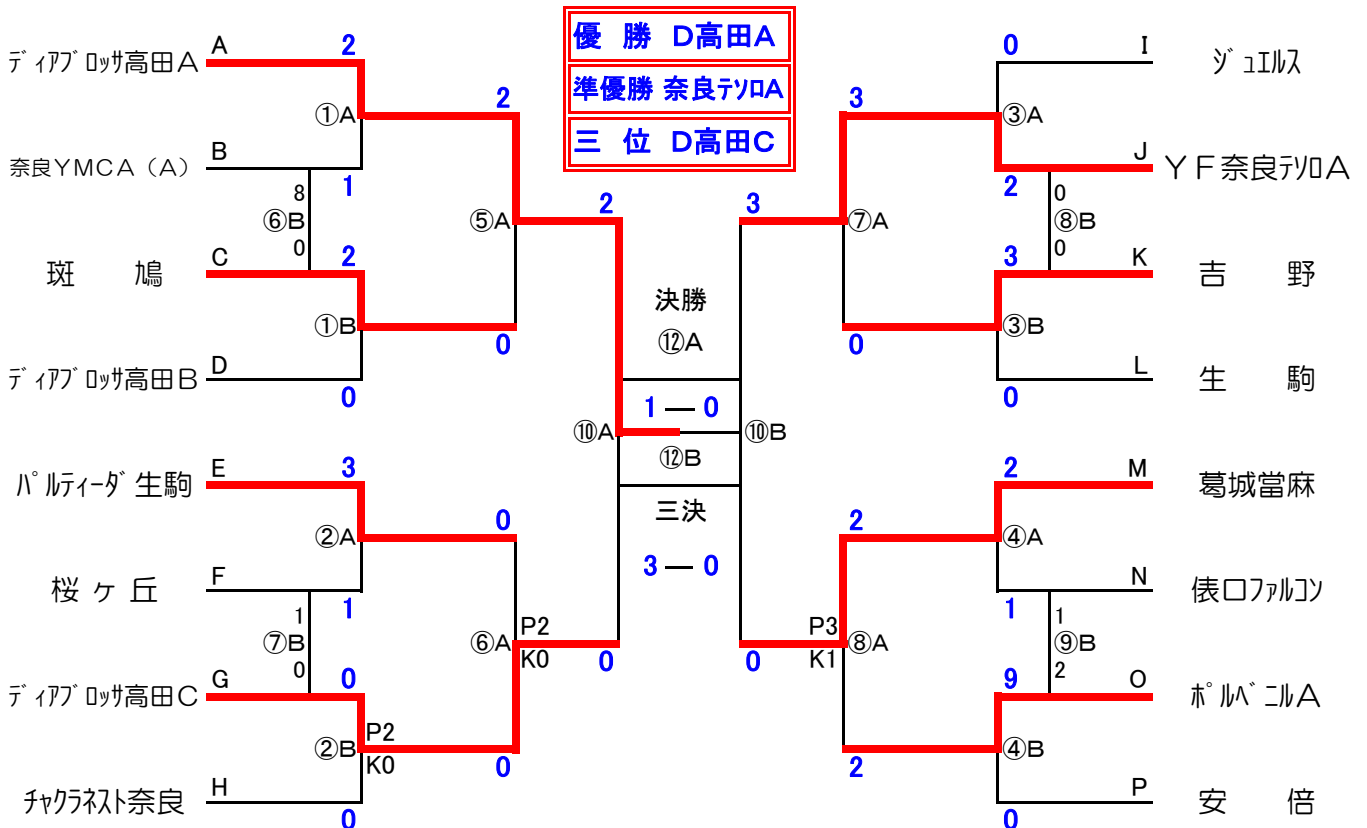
優　勝　D高田A
準優勝 奈良テソロA
三　位　D高田C

ﾃﾞｨｱﾌﾞﾛｯｻ高田Ａ A 2
①A
奈良ＹＭＣＡ（Ａ） B 1
8
⑥B
0
斑　鳩 C 2
①B
ﾃﾞｨｱﾌﾞﾛｯｻ高田Ｂ D 0
2
⑤A
0
2

ﾊﾟﾙﾃｨｰﾀﾞ生駒 E 3
②A
桜ヶ丘 F 1
1
⑦B
0
ﾃﾞｨｱﾌﾞﾛｯｻ高田Ｃ G 0
②B
P2
K0
チャクラネスト奈良 H 0
0
⑥A
P2
K0
0
0

決勝
⑫A
⑩A
1 — 0
⑩B
⑫B
三決
3 — 0

ｼﾞｭｴﾙｽ I 0
③A
ＹＦ奈良ﾃｿﾛＡ J 2
0
⑧B
0
吉　野 K 3
③B
生　駒 L 0
3
⑦A
0
3

葛城當麻 M 2
④A
俵口ﾌｧﾙｺﾝ N 1
1
⑨B
2
ﾎﾟﾙﾍﾞﾆﾙＡ O 9
④B
安　倍 P 0
2
P3
K1
⑧A
2
0